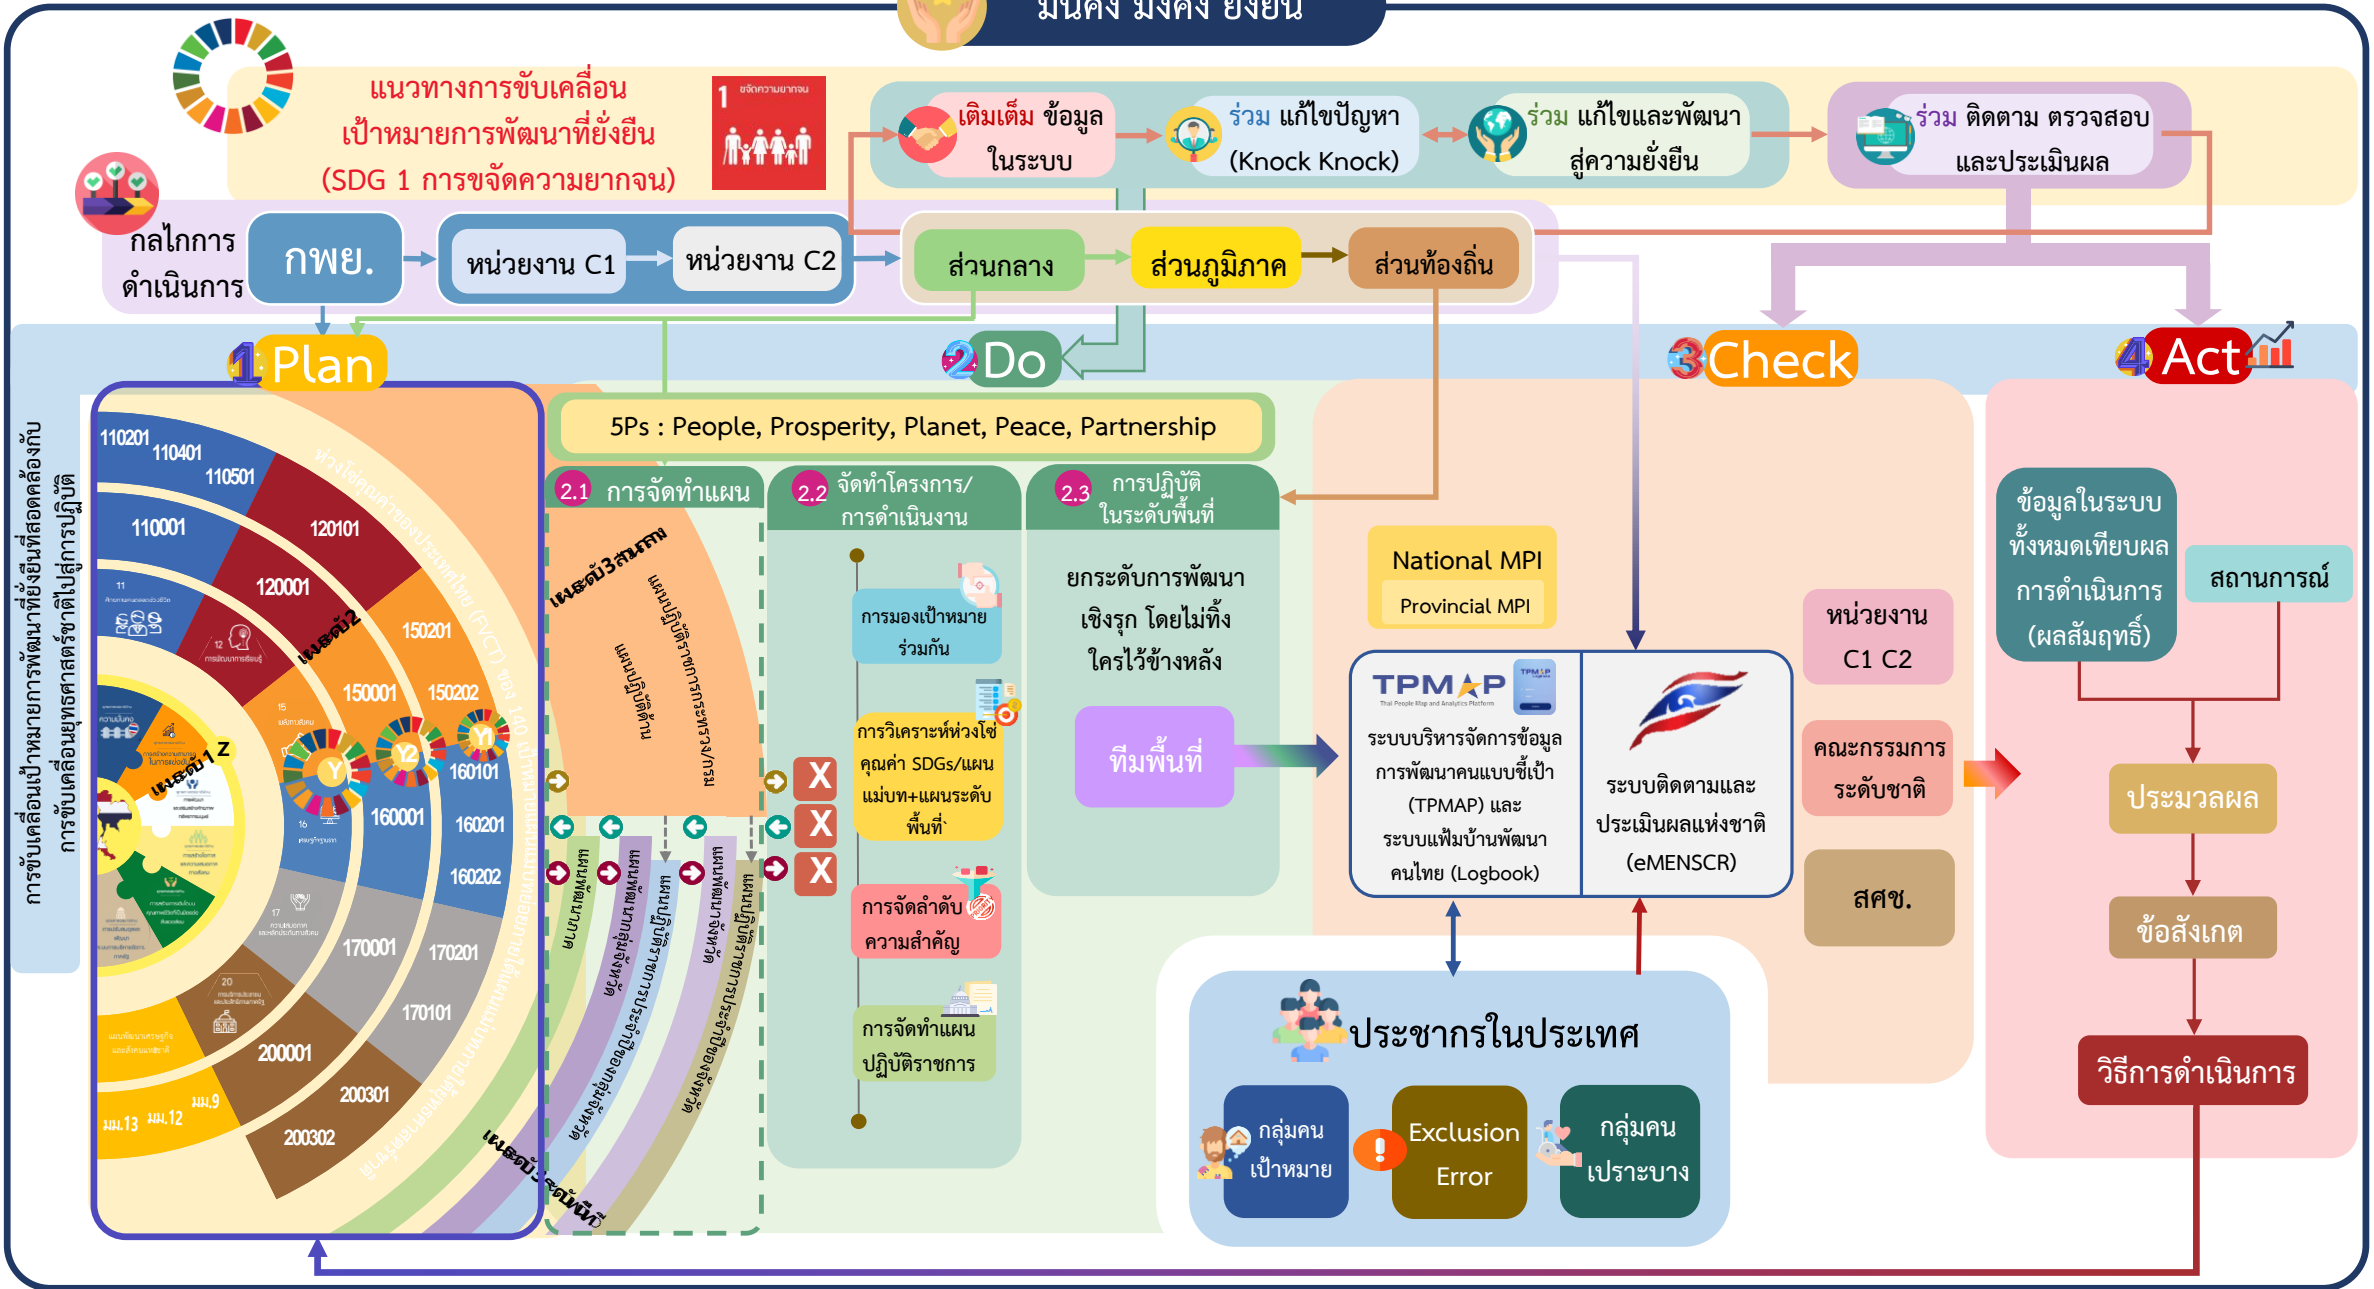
มั่นคง มั่งคั่ง ยั่งยืน

แนวทางการขับเคลื่อน
เป้าหมายการพัฒนาที่ยั่งยืน
(SDG 1 การขจัดความยากจน)

1 ขจัดความยากจน

เติมเต็ม ข้อมูลในระบบ

ร่วม แก้ไขปัญหา (Knock Knock)

ร่วม แก้ไขและพัฒนาสู่ความยั่งยืน

ร่วม ติดตาม ตรวจสอบและประเมินผล

กลไกการดำเนินการ

กพย.

หน่วยงาน C1

หน่วยงาน C2

ส่วนกลาง

ส่วนภูมิภาค

ส่วนท้องถิ่น

1 Plan

2 Do

3 Check

4 Act

การขับเคลื่อนเป้าหมายการพัฒนาที่ยั่งยืนที่สอดคล้องกับการขับเคลื่อนยุทธศาสตร์ชาติไปสู่การปฏิบัติ

110201 110401 110501 110001 120101 120001 150201 150001 150202 160101 160001 160201 160202 170001 170201 170101 200001 200301 200302

เพระดับ 1 Z

เพระดับ2

เพระดับ3สนภ

เพระดับระดับนี้

ห่วงโซ่คุณค่าของประเทศไทย (FVCT) ของ 140 เป้าหมาย

ม.9 ม.12 ม.13

5Ps : People, Prosperity, Planet, Peace, Partnership

2.1 การจัดทำแผน

2.2 จัดทำโครงการ/การดำเนินงาน

2.3 การปฏิบัติในระดับพื้นที่

แผนปฏิบัติราชการกระทรวง/กรม

แผนปฏิบัติด้าน

การมองเป้าหมายร่วมกัน

การวิเคราะห์ห่วงโซ่คุณค่า SDGs/แผนแม่บท+แผนระดับพื้นที่

การจัดลำดับความสำคัญ

การจัดทำแผนปฏิบัติราชการ

X
X
X

ยกระดับการพัฒนาเชิงรุก โดยไม่ทิ้งใครไว้ข้างหลัง

ทีมพื้นที่

National MPI
Provincial MPI

TPMAP
Thai People Map and Analytics Platform
ระบบบริหารจัดการข้อมูลการพัฒนาคนแบบชี้เป้า (TPMAP) และระบบแฟ้มบ้านพัฒนาคนไทย (Logbook)

ระบบติดตามและประเมินผลแห่งชาติ (eMENSCR)

หน่วยงาน C1 C2

คณะกรรมการระดับชาติ

สศช.

ข้อมูลในระบบทั้งหมดเทียบผลการดำเนินการ (ผลสัมฤทธิ์)

สถานการณ์

ประมวลผล

ข้อสังเกต

วิธีการดำเนินการ

ประชากรในประเทศ

กลุ่มคนเป้าหมาย

Exclusion Error

กลุ่มคนเปราะบาง